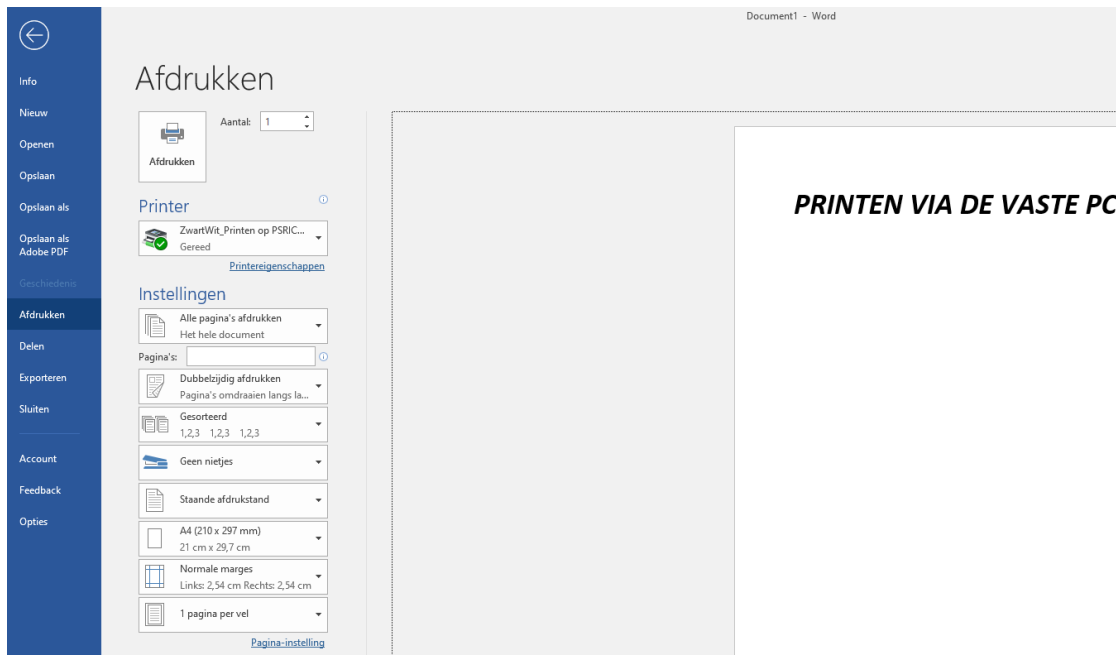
Document1 - Word

Info
Nieuw
Openen
Opslaan
Opslaan als
Opslaan als Adobe PDF
Geschiedenis
Afdrukken
Delen
Exporteren
Sluiten
Account
Feedback
Opties

Afdrukken

Afdrukken
Aantal: 1

Printer
ZwartWit_Printen op PSRIC...
Gereed
Printereigenschappen

Instellingen
Alle pagina's afdrukken
Het hele document
Pagina's:
Dubbelzijdig afdrukken
Pagina's omdraaien langs la...
Gesorteerd
1,2,3 1,2,3 1,2,3
Geen nietjes
Staande afdrukstand
A4 (210 x 297 mm)
21 cm x 29,7 cm
Normale marges
Links: 2,54 cm Rechts: 2,54 cm
1 pagina per vel
Pagina-instelling

PRINTEN VIA DE VASTE PC